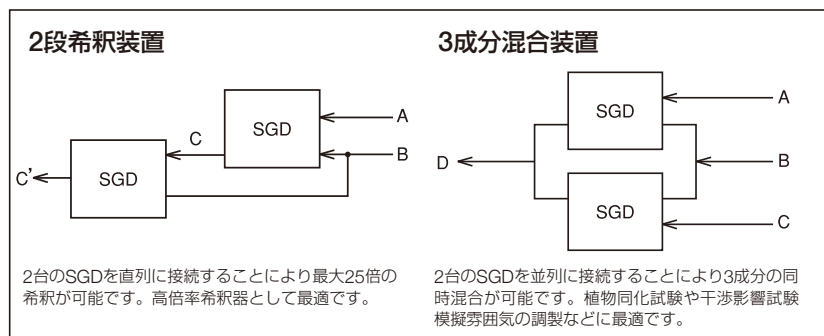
2段希釈装置

SGD

A

C

B

C'

SGD

2台のSGDを直列に接続することにより最大25倍の希釈が可能です。高倍率希釈器として最適です。

3成分混合装置

SGD

A

D

B

SGD

C

2台のSGDを並列に接続することにより3成分の同時混合が可能です。植物同化試験や干渉影響試験模擬雰囲気の調製などに最適です。